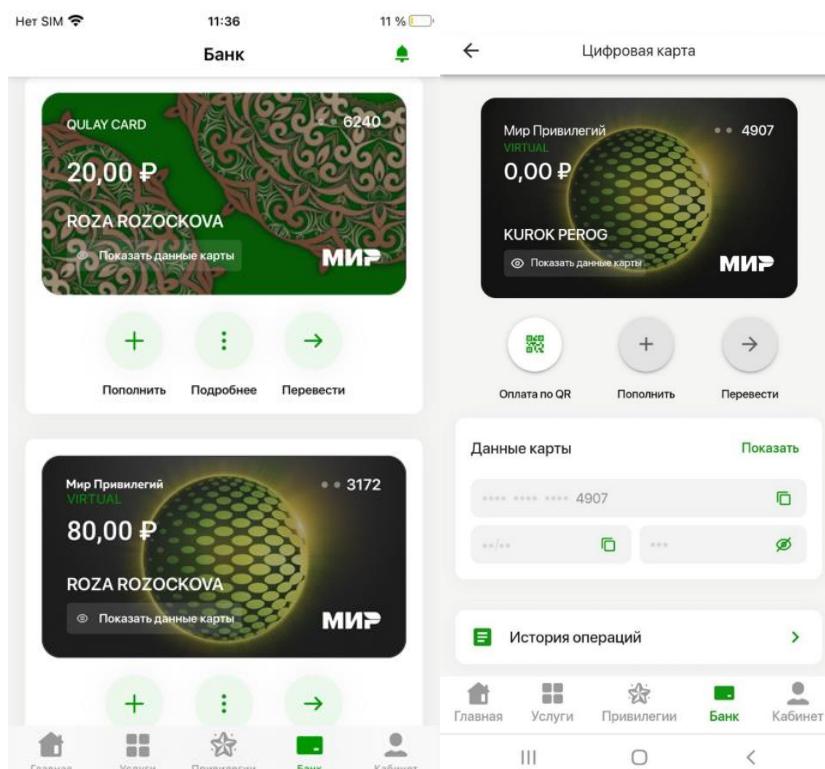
Нет SIM 11:36 11 %

Банк

QULAY CARD 6240
20,00 ₽
ROZA ROZOCKOVA
Показать данные карты
МИР

Пополнить Подробнее Перевести

Мир Привилегий 3172
VIRTUAL
80,00 ₽
ROZA ROZOCKOVA
Показать данные карты
МИР

Главная Услуги Привилегии Банк Кабинет

Цифровая карта

Мир Привилегий 4907
VIRTUAL
0,00 ₽
KUROK PEROG
Показать данные карты
МИР

Оплата по QR Пополнить Перевести

Данные карты Показать

**** **** **** 4907

**/** ***

История операций

Главная Услуги Привилегии Банк Кабинет